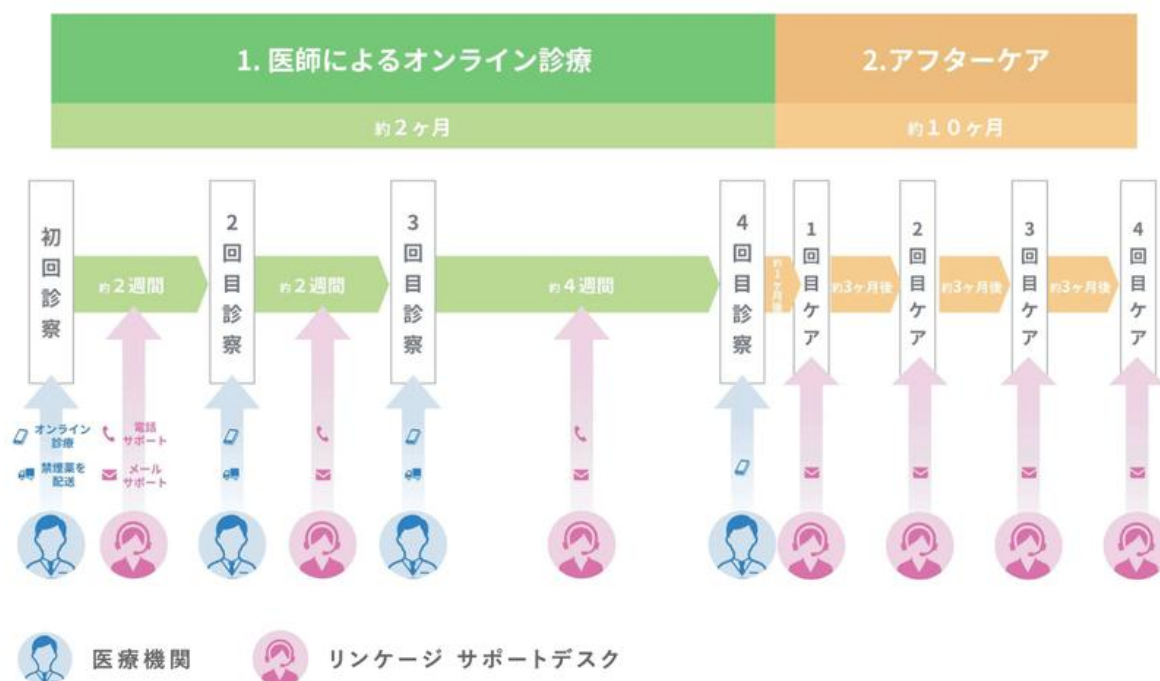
1. 医師によるオンライン診療

2.アフターケア

約2ヶ月

約10ヶ月

初回診察

約2週間

2回目診察

約2週間

3回目診察

約4週間

4回目診察

約1ヶ月後

1回目ケア

約3ヶ月後

2回目ケア

約3ヶ月後

3回目ケア

約3ヶ月後

4回目ケア

オンライン診療

電話サポート

禁煙薬を配送

メールサポート

医療機関

リンケージ サポートデスク